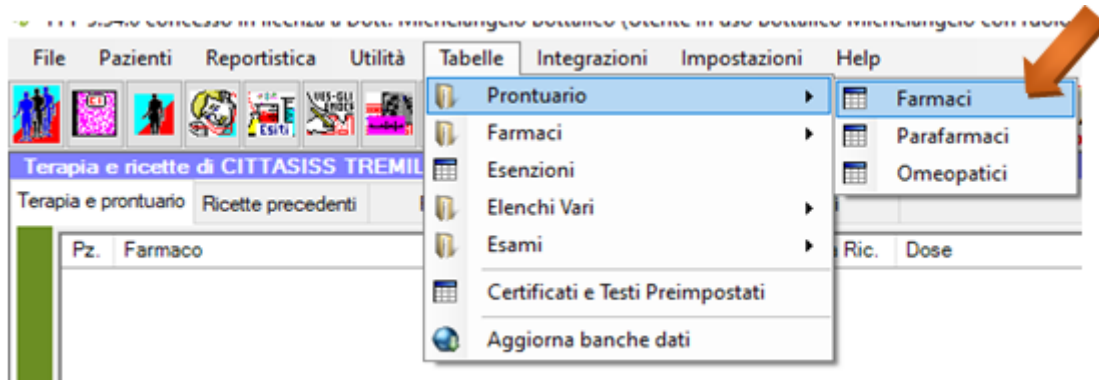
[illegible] concesso in licenza a Dott. Michelangelo Bottalico (Utente in uso Bottalico Michelangelo con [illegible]

File Pazienti Reportistica Utilità Tabelle Integrazioni Impostazioni Help

ESITI

Terapia e ricette di CITTASISS TREMIL

Terapia e prontuario Ricette precedenti

Pz. Farmaco

Ric. Dose

Prontuario
Farmaci
Esenzioni
Elenchi Vari
Esami
Certificati e Testi Preimpostati
Aggiorna banche dati

Farmaci
Parafarmaci
Omeopatici